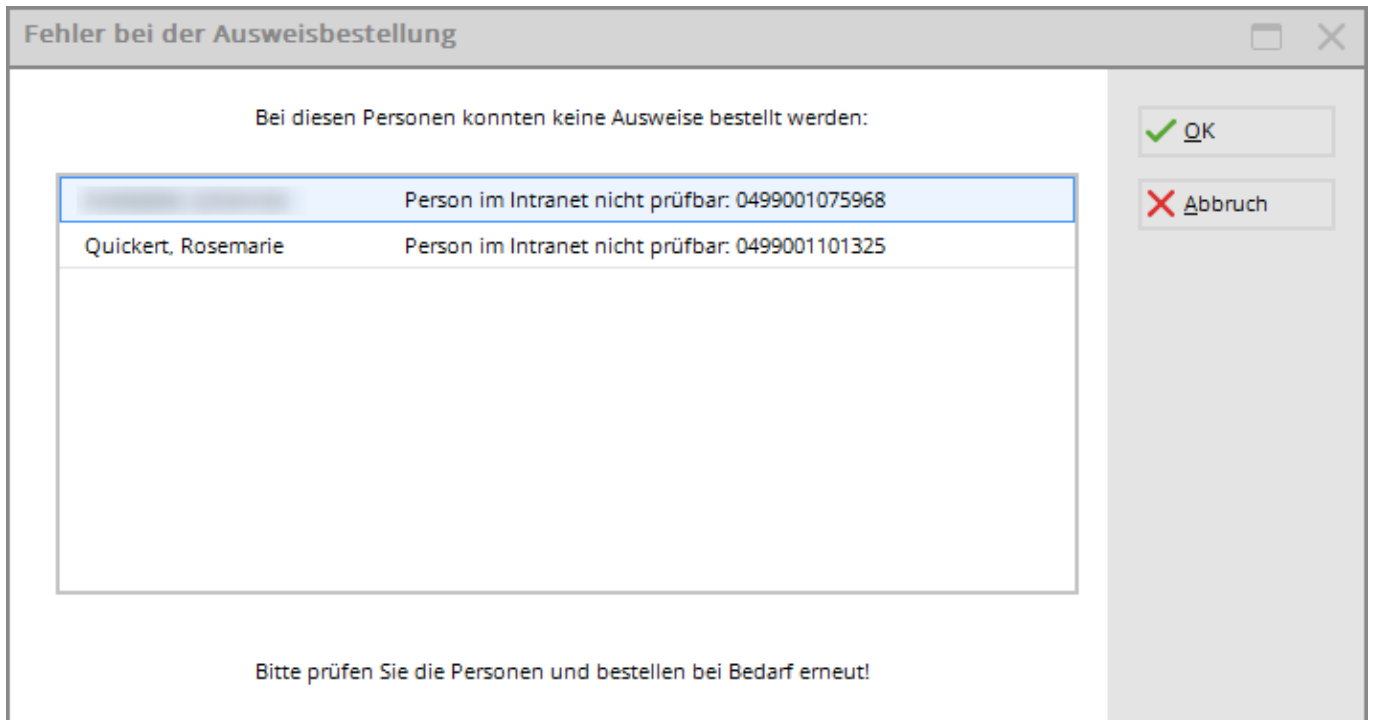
Fehler bei der Ausweisbestellung

Bei diesen Personen konnten keine Ausweise bestellt werden:

| | |
|---|---|
| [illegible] | Person im Intranet nicht prüfbar: 0499001075968 |
| Quickert, Rosemarie | Person im Intranet nicht prüfbar: 0499001101325 |

Bitte prüfen Sie die Personen und bestellen bei Bedarf erneut!

OK

Abbruch